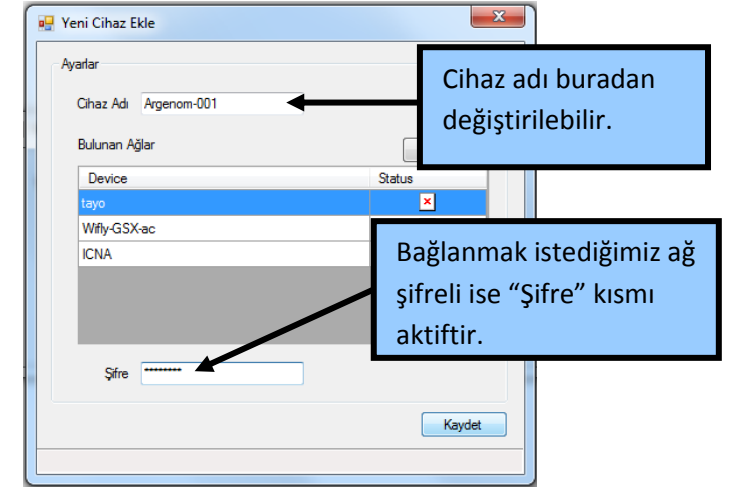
Yeni Cihaz Ekle

Ayarlar

Cihaz Adı Argenom-001

Bulunan Ağlar

| Device | Status |
|---|---|
| tayo | |
| Wifly-GSX-ac | |
| ICNA | |

Şifre ••••••••

Kaydet

Cihaz adı buradan değiştirilebilir.

Bağlanmak istediğimiz ağ şifreli ise "Şifre" kısmı aktiftir.